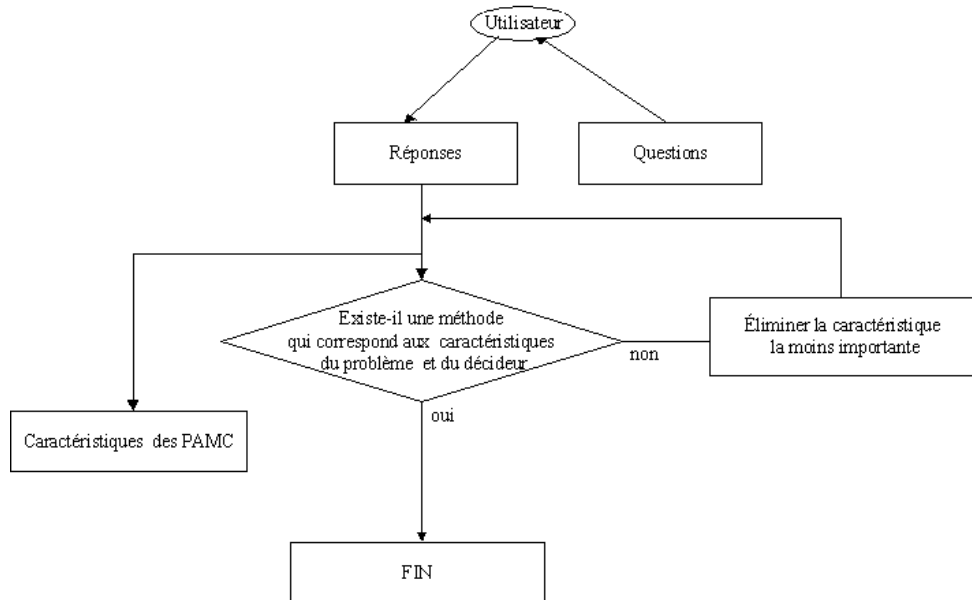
Utilisateur

Réponses

Questions

Existe-il une méthode qui correspond aux caractéristiques du problème et du décideur

non

Éliminer la caractéristique la moins importante

oui

Caractéristiques des PAMC

FIN